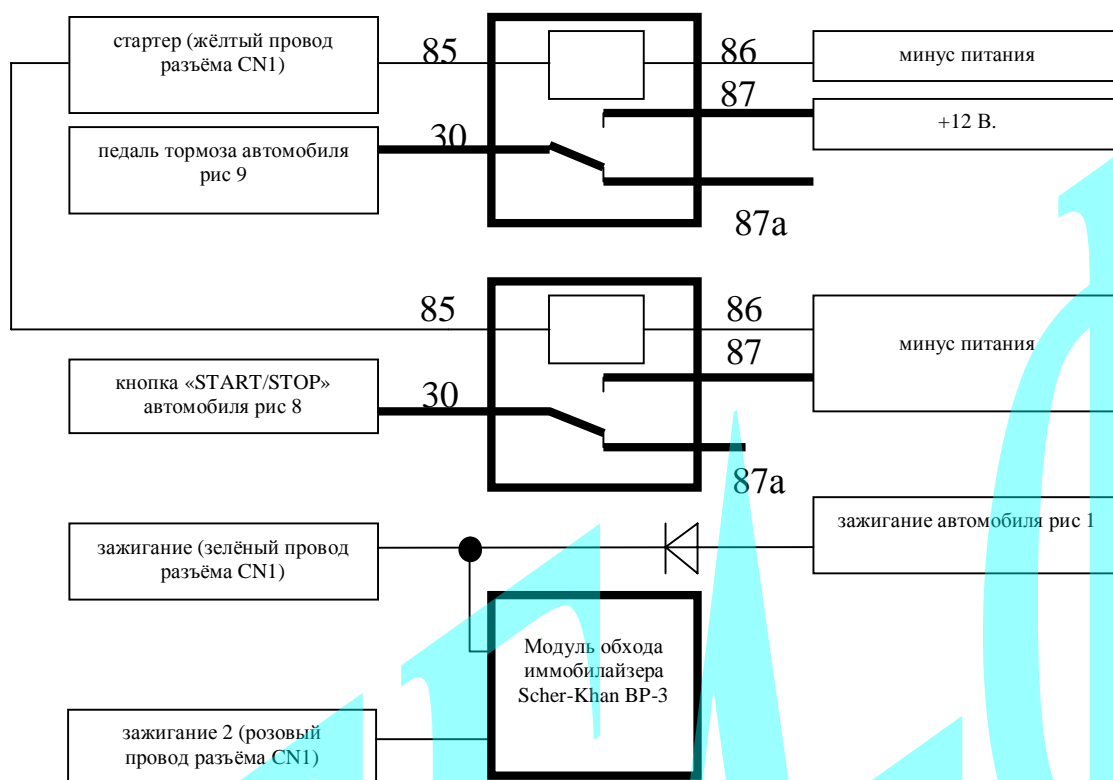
стартер (жёлтый провод разъёма CN1)

85

86

минус питания

87

+12 В.

30

педаль тормоза автомобиля рис 9

87a

85

86

минус питания

87

кнопка «START/STOP» автомобиля рис 8

30

87a

зажигание автомобиля рис 1

зажигание (зелёный провод разъёма CN1)

Модуль обхода иммобилайзера Scher-Khan BP-3

зажигание 2 (розовый провод разъёма CN1)